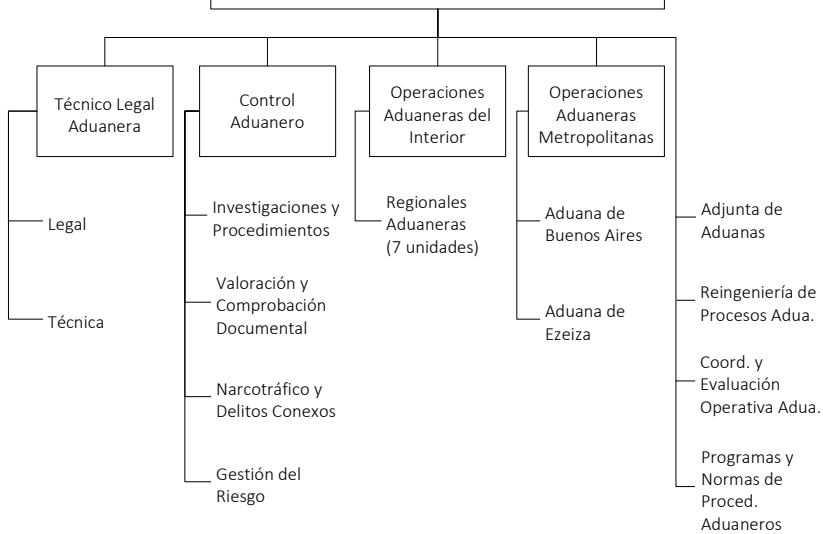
Técnico Legal Aduanera

Legal

Técnica

Control Aduanero

Investigaciones y Procedimientos

Valoración y Comprobación Documental

Narcotráfico y Delitos Conexos

Gestión del Riesgo

Operaciones Aduaneras del Interior

Regionales Aduaneras (7 unidades)

Operaciones Aduaneras Metropolitanas

Aduana de Buenos Aires

Aduana de Ezeiza

Adjunta de Aduanas

Reingeniería de Procesos Adua.

Coord. y Evaluación Operativa Adua.

Programas y Normas de Proced. Aduaneros